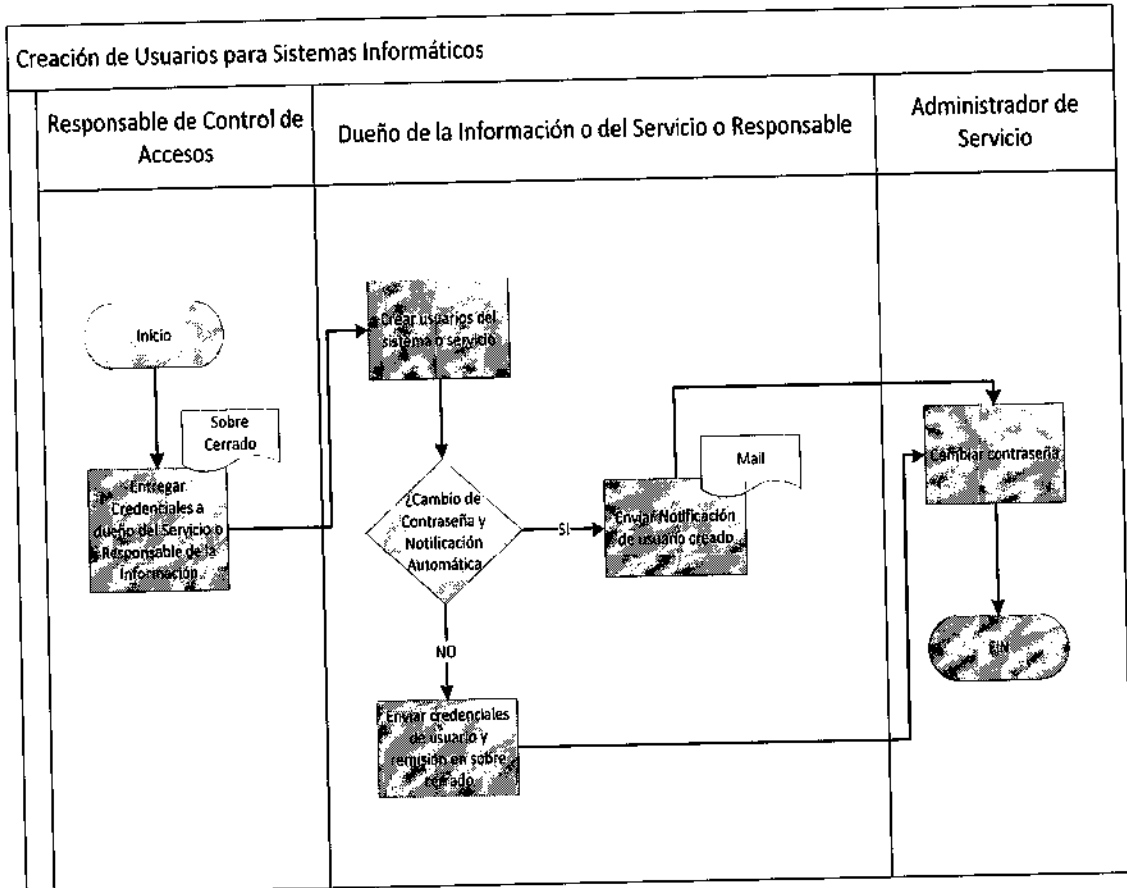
Creación de Usuarios para Sistemas Informáticos

Responsable de Control de Accesos

Dueño de la Información o del Servicio o Responsable

Administrador de Servicio

Inicio

Sobre Cerrado

Entregar Credenciales a dueño del Servicio o Responsable de la Información

Crear usuarios del sistema o servicio

¿Cambio de Contraseña y Notificación Automática

SI

NO

Mail

Enviar Notificación de usuario creado

Enviar credenciales de usuario y remisión en sobre cerrado

Cambiar contraseña

FIN